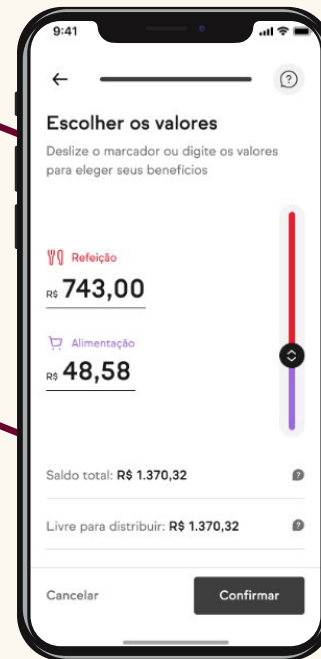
9:41

Escolher os valores

Deslize o marcador ou digite os valores para eleger seus benefícios

Refeição

R$ 743,00

Alimentação

R$ 48,58

Saldo total: R$ 1.370,32

Livre para distribuir: R$ 1.370,32

Cancelar

Confirmar